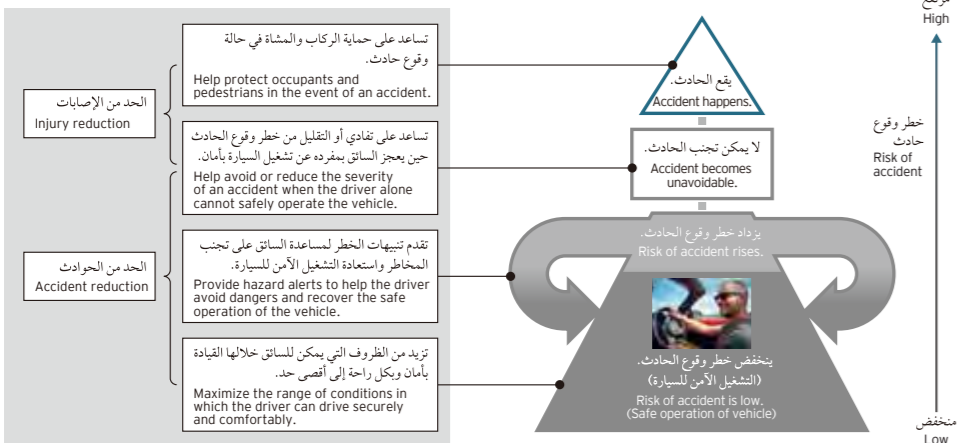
مرتفع
High

تساعد على حماية الركاب والمشاة في حالة وقوع حادث.
Help protect occupants and pedestrians in the event of an accident.

الحد من الإصابات
Injury reduction

تساعد على تفادي أو التقليل من خطر وقوع الحادث حين يعجز السائق بمفرده عن تشغيل السيارة بأمان.
Help avoid or reduce the severity of an accident when the driver alone cannot safely operate the vehicle.

تقدم تنبيهات الخطر لمساعدة السائق على تجنب المخاطر واستعادة التشغيل الآمن للسيارة.
Provide hazard alerts to help the driver avoid dangers and recover the safe operation of the vehicle.

الحد من الحوادث
Accident reduction

تزيد من الظروف التي يمكن للسائق خلالها القيادة بأمان وبكل راحة إلى أقصى حد.
Maximize the range of conditions in which the driver can drive securely and comfortably.

يقع الحادث.
Accident happens.

لا يمكن تجنب الحادث.
Accident becomes unavoidable.

يزداد خطر وقوع الحادث.
Risk of accident rises.

ينخفض خطر وقوع الحادث.
(التشغيل الآمن للسيارة)
Risk of accident is low.
(Safe operation of vehicle)

خطر وقوع حادث
Risk of accident

منخفض
Low